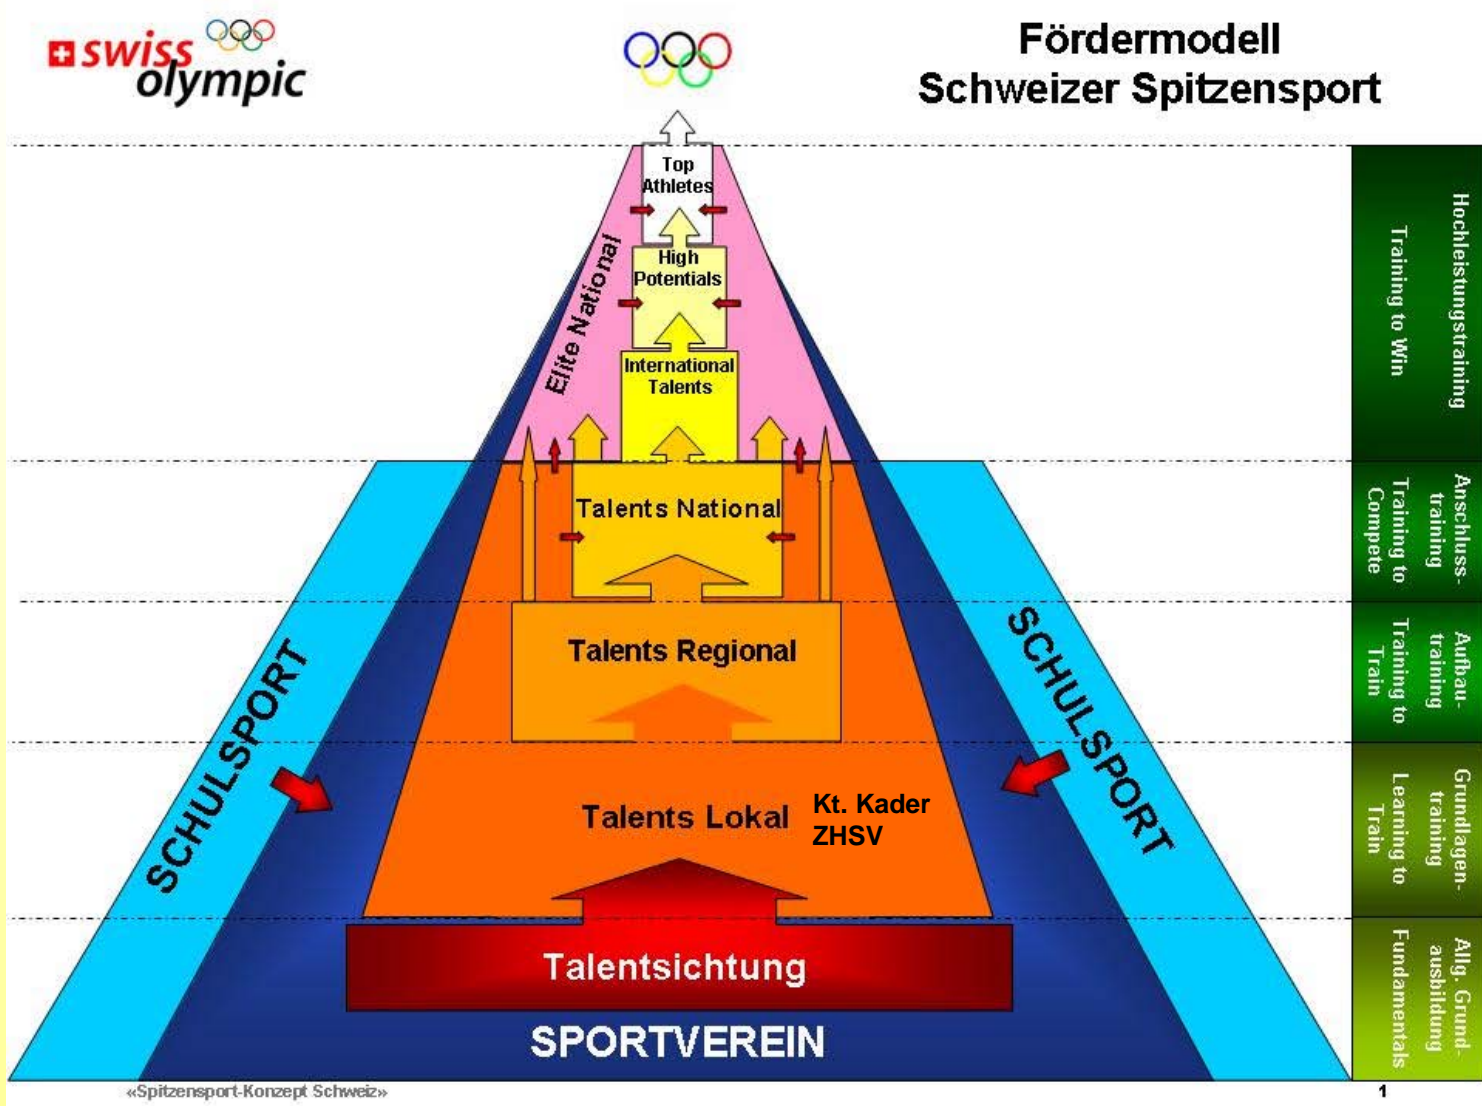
swiss olympic

Fördermodell
Schweizer Spitzensport

Top Athletes

High Potentials

International Talents

Elite National

Talents National

Talents Regional

Talents Lokal

Kt. Kader
ZHSV

Talentsichtung

SPORTVEREIN

SCHULSPORT

SCHULSPORT

Hochleistungstraining
Training to Win

Anschluss-training
Training to Compete

Aufbau-training
Training to Train

Grundlagen-training
Learning to Train

Allg. Grund-ausbildung
Fundamentals

«Spitzensport-Konzept Schweiz»

1